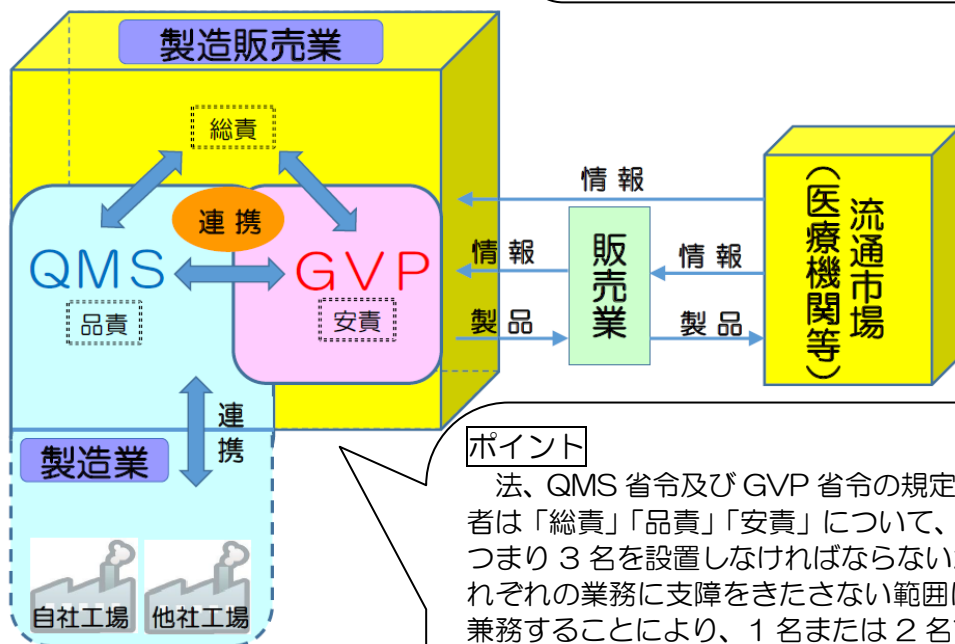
製造販売業

総責

連携

QMS

GVP

品責

安責

情報

情報

情報

製品

製品

販売業

流通市場（医療機関等）

連携

製造業

自社工場

他社工場

ポイント

法、QMS 省令及び GVP 省令の規定
者は「総責」「品責」「安責」について、
つまり３名を設置しなければならない
れぞれの業務に支障をきたさない範囲
兼務することにより、１名または２名